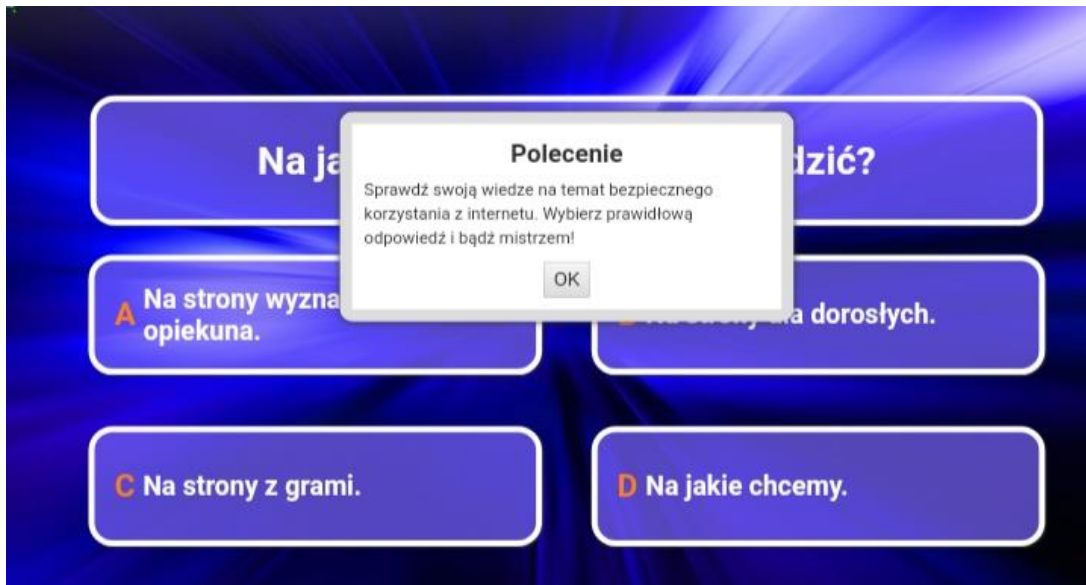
Na ja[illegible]dzić?

Polecenie

Sprawdź swoją wiedze na temat bezpiecznego korzystania z internetu. Wybierz prawidłową odpowiedź i bądź mistrzem!

OK

A Na strony wyzna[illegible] opiekuna.

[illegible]a dorosłych.

C Na strony z grami.

D Na jakie chcemy.